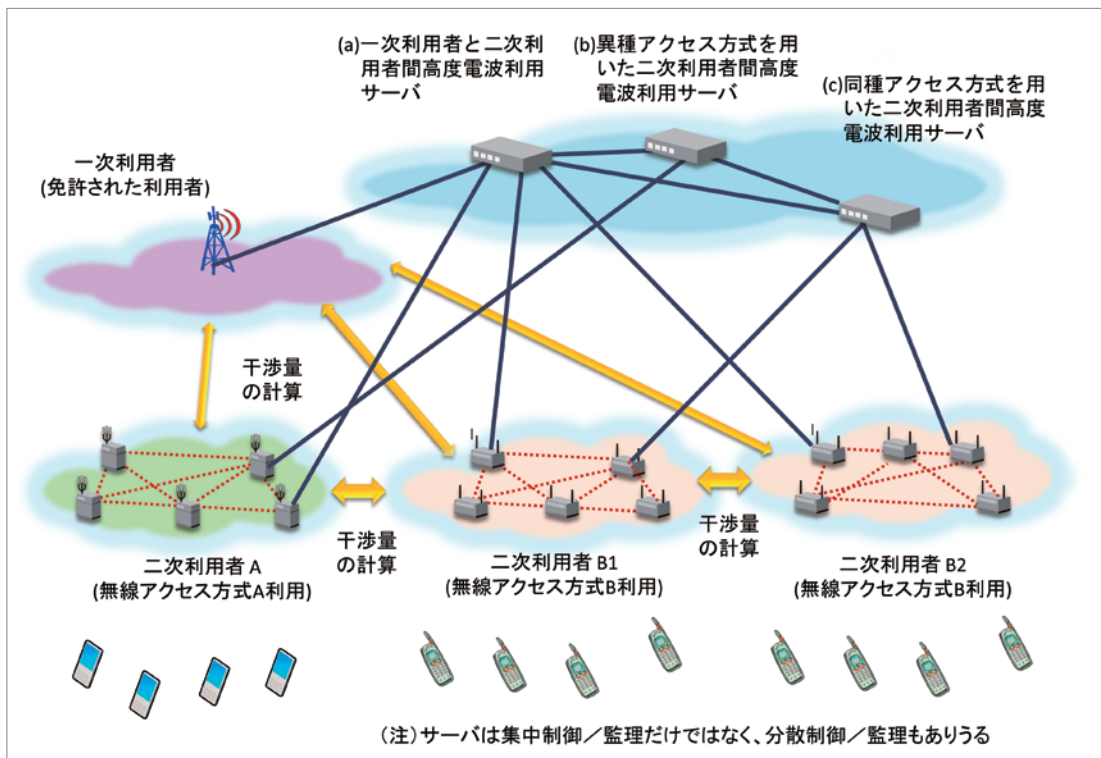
(a)一次利用者と二次利用者間高度電波利用サーバ

(b)異種アクセス方式を用いた二次利用者間高度電波利用サーバ

(c)同種アクセス方式を用いた二次利用者間高度電波利用サーバ

一次利用者
(免許された利用者)

干渉量の計算

干渉量の計算

干渉量の計算

二次利用者 A
(無線アクセス方式A利用)

二次利用者 B1
(無線アクセス方式B利用)

二次利用者 B2
(無線アクセス方式B利用)

(注)サーバは集中制御／監理だけではなく、分散制御／監理もありうる